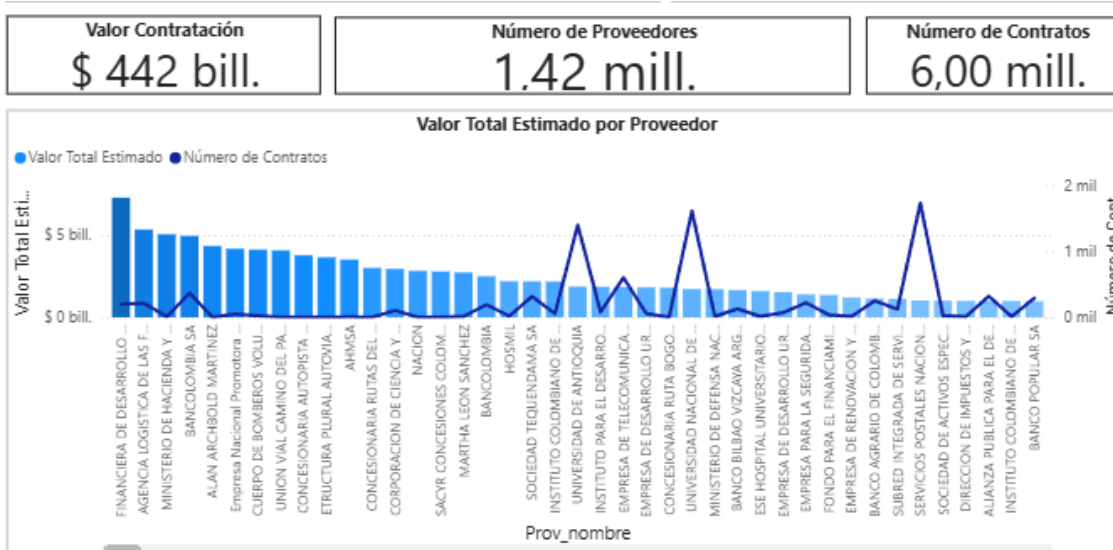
Valor Contratación
$ 442 bill.

Número de Proveedores
1,42 mill.

Número de Contratos
6,00 mill.

Valor Total Estimado por Proveedor

Valor Total Estimado   Número de Contratos

Valor Total Esti...

$ 5 bill.
$ 0 bill.

2 mil
1 mil
0 mil

Número de Cont...

FINANCIERA DE DESARROLLO ...
AGENCIA LOGISTICA DE LAS F...
MINISTERIO DE HACIENDA Y ...
BANCOLOMBIA SA
ALAN ARCHBOLD MARTINEZ
Empresa Nacional Promotora ...
CUERPO DE BOMBEROS VOLU...
UNION VIAL CAMINO DEL PA...
CONCESIONARIA AUTOPISTA ...
ETRUCTURA PLURAL AUTOVIA...
AHMSA
CONCESIONARIA RUTAS DEL ...
CORPORACION DE CIENCIA Y ...
NACION
SACYR CONCESIONES COLOM...
MARTHA LEON SANCHEZ
BANCOLOMBIA
HOSMIL
SOCIEDAD TEQUENDAMA SA
INSTITUTO COLOMBIANO DE ...
UNIVERSIDAD DE ANTIOQUIA
INSTITUTO PARA EL DESARRO...
EMPRESA DE TELECOMUNICA...
EMPRESA DE DESARROLLO UR...
CONCESIONARIA RUTA BOGO...
UNIVERSIDAD NACIONAL DE ...
MINISTERIO DE DEFENSA NAC...
BANCO BILBAO VIZCAYA ARG...
ESE HOSPITAL UNIVERSITARIO...
EMPRESA DE DESARROLLO UR...
EMPRESA PARA LA SEGURIDA...
FONDO PARA EL FINANCIAMI...
EMPRESA DE RENOVACION Y ...
BANCO AGRARIO DE COLOMB...
SUBRED INTEGRADA DE SERVI...
SERVICIOS POSTALES NACION...
SOCIEDAD DE ACTIVOS ESPEC...
DIRECCION DE IMPUESTOS Y ...
ALIANZA PUBLICA PARA EL DE...
INSTITUTO COLOMBIANO DE ...
BANCO POPULAR SA

Prov_nombre